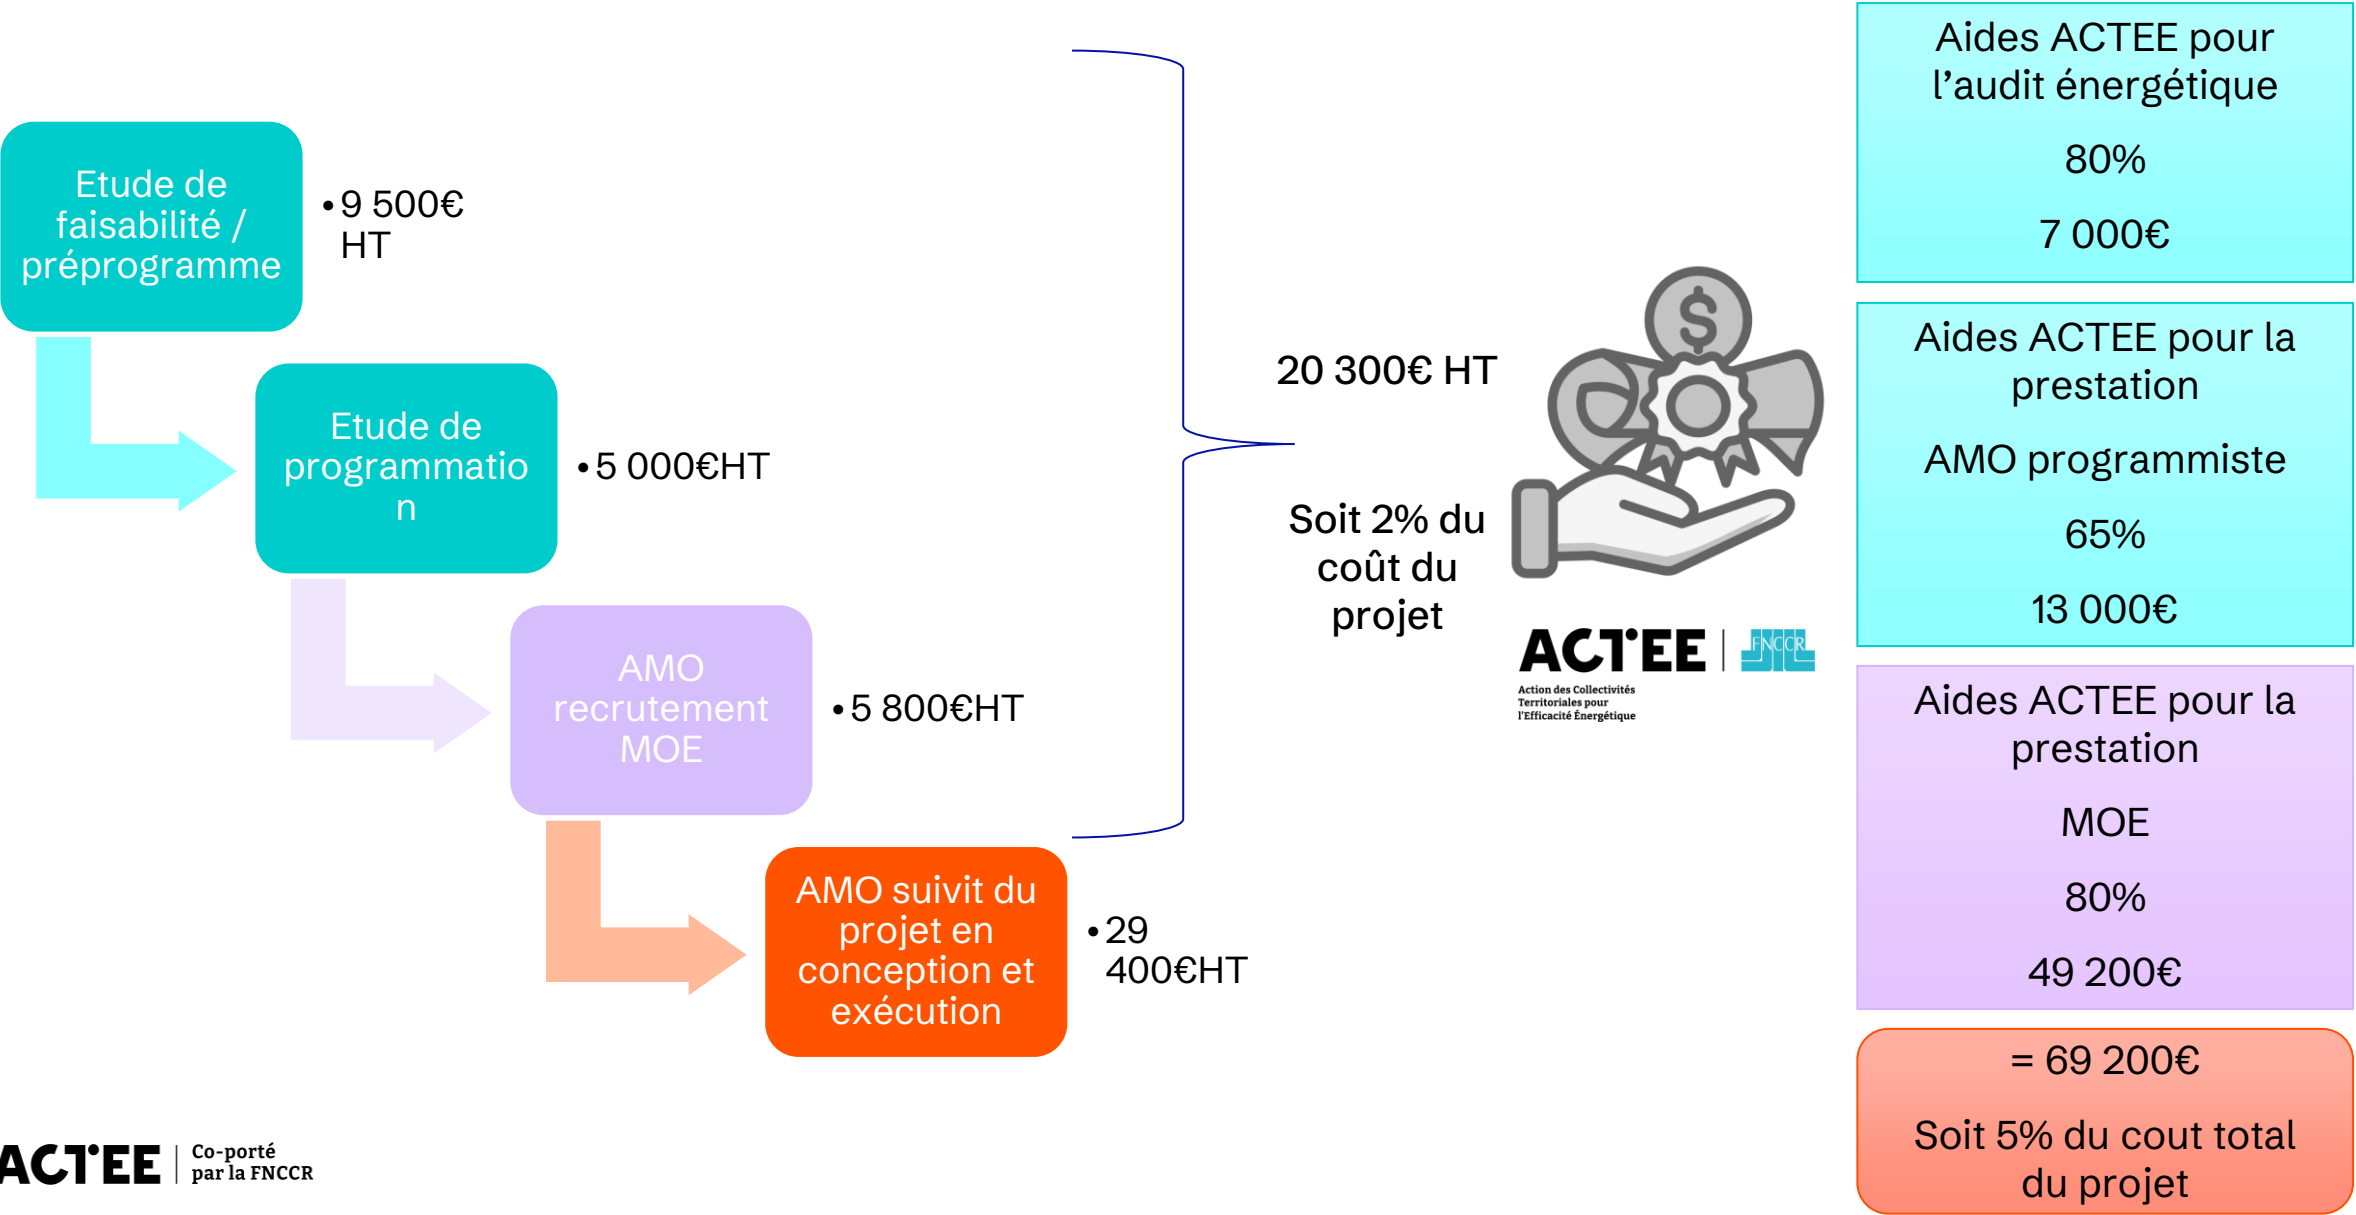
Etude de faisabilité / préprogramme

• 9 500€ HT

Etude de programmation

• 5 000€HT

AMO recrutement MOE

• 5 800€HT

AMO suivit du projet en conception et exécution

• 29 400€HT

20 300€ HT

Soit 2% du coût du projet

ACTEE | FNCCR
Action des Collectivités Territoriales pour l'Efficacité Énergétique

Aides ACTEE pour l'audit énergétique

80%

7 000€

Aides ACTEE pour la prestation

AMO programmiste

65%

13 000€

Aides ACTEE pour la prestation

MOE

80%

49 200€

= 69 200€

Soit 5% du cout total du projet

ACTEE | Co-porté par la FNCCR